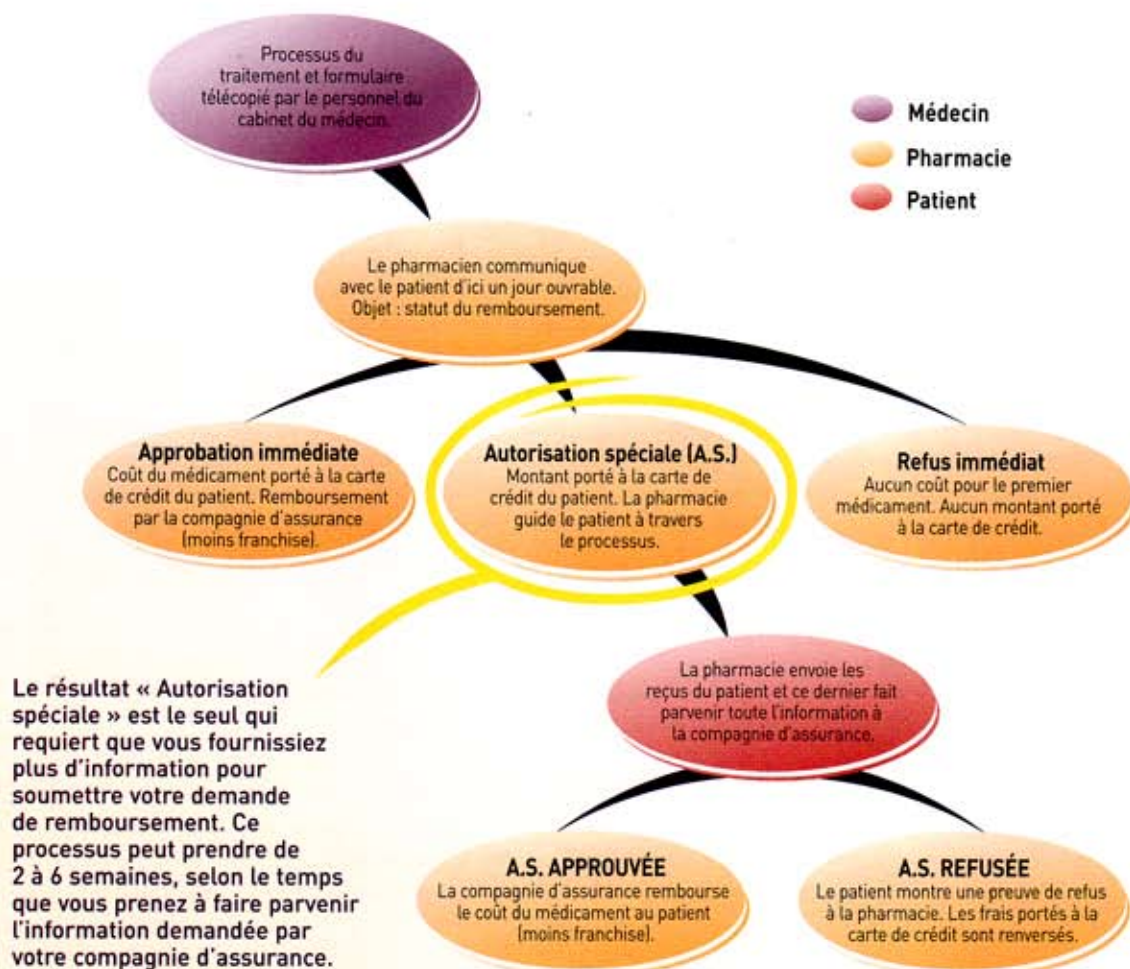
Processus du traitement et formulaire télécopié par le personnel du cabinet du médecin.

Médecin
Pharmacie
Patient

Le pharmacien communique avec le patient d'ici un jour ouvrable. Objet : statut du remboursement.

Approbation immédiate
Coût du médicament porté à la carte de crédit du patient. Remboursement par la compagnie d'assurance (moins franchise).

Autorisation spéciale (A.S.)
Montant porté à la carte de crédit du patient. La pharmacie guide le patient à travers le processus.

Refus immédiat
Aucun coût pour le premier médicament. Aucun montant porté à la carte de crédit.

La pharmacie envoie les reçus du patient et ce dernier fait parvenir toute l'information à la compagnie d'assurance.

Le résultat « Autorisation spéciale » est le seul qui requiert que vous fournissiez plus d'information pour soumettre votre demande de remboursement. Ce processus peut prendre de 2 à 6 semaines, selon le temps que vous prenez à faire parvenir l'information demandée par votre compagnie d'assurance.

A.S. APPROUVÉE
La compagnie d'assurance rembourse le coût du médicament au patient (moins franchise).

A.S. REFUSÉE
Le patient montre une preuve de refus à la pharmacie. Les frais portés à la carte de crédit sont renversés.